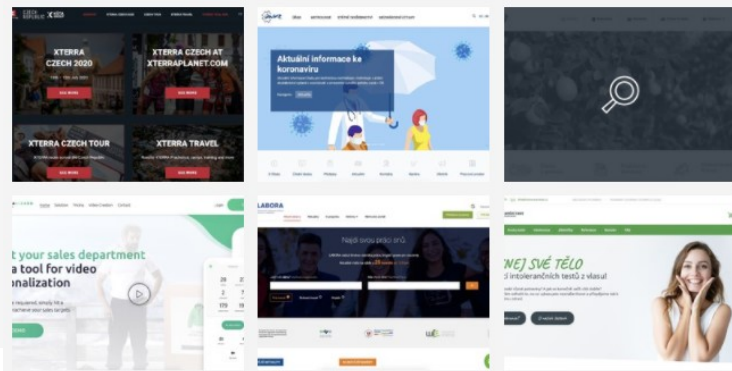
XTERRA CZECH 2020

XTERRA CZECH AT XTERRAPLANET.COM

XTERRA CZECH TOUR

XTERRA TRAVEL

Aktuální informace ke koronaviru

t your sales department
a tool for video
onalization

LABORA

Najdi svou práci snů

NEJ SVÉ TĚLO
i intolerančních testů z vlasů